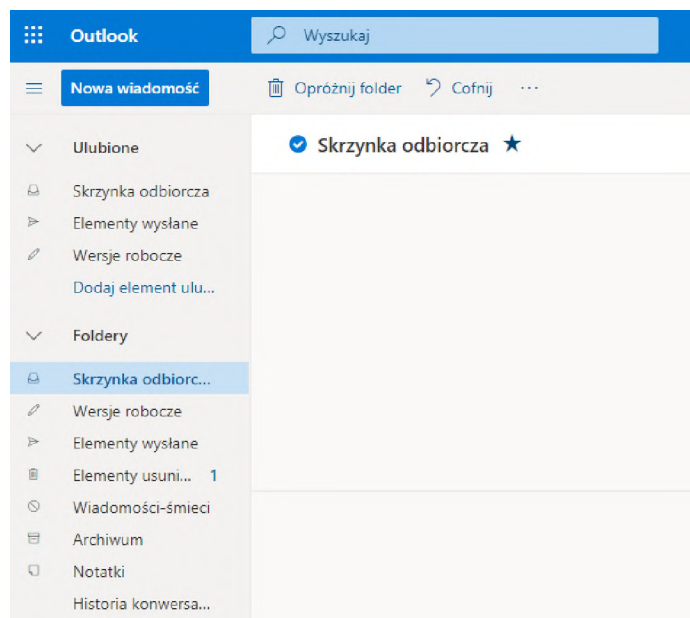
Outlook

Wyszukaj

Nowa wiadomość

Opróżnij folder

Cofnij

···

Ulubione

Skrzynka odbiorcza

Elementy wysłane

Wersje robocze

Dodaj element ulu...

Foldery

Skrzynka odbiorc...

Wersje robocze

Elementy wysłane

Elementy usuni... 1

Wiadomości-śmieci

Archiwum

Notatki

Historia konwersa...

Skrzynka odbiorcza ★